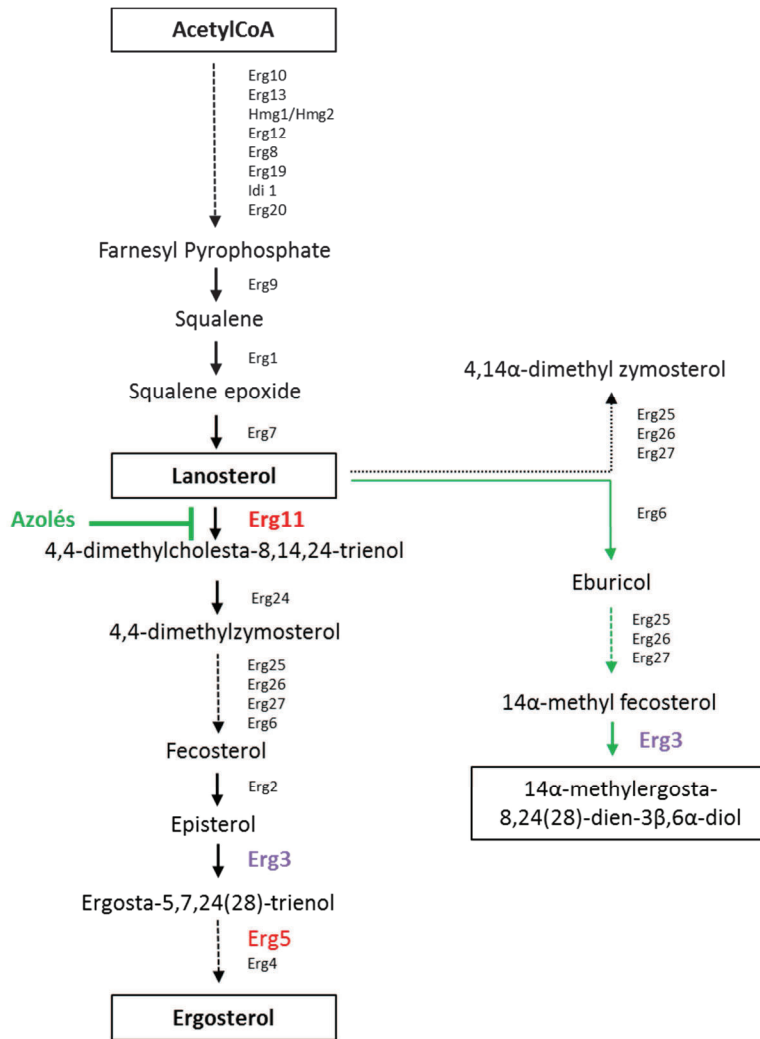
AcetylCoA

Erg10
Erg13
Hmg1/Hmg2
Erg12
Erg8
Erg19
Idi 1
Erg20

Farnesyl Pyrophosphate

Erg9

Squalene

Erg1

Squalene epoxide

Erg7

Lanosterol

Azolés

Erg11

4,4-dimethylcholesta-8,14,24-trienol

Erg24

4,4-dimethylzymosterol

Erg25
Erg26
Erg27
Erg6

Fecosterol

Erg2

Episterol

Erg3

Ergosta-5,7,24(28)-trienol

Erg5
Erg4

Ergosterol

4,14α-dimethyl zymosterol

Erg25
Erg26
Erg27

Erg6

Eburicol

Erg25
Erg26
Erg27

14α-methyl fecosterol

Erg3

14α-methylergosta-8,24(28)-dien-3β,6α-diol